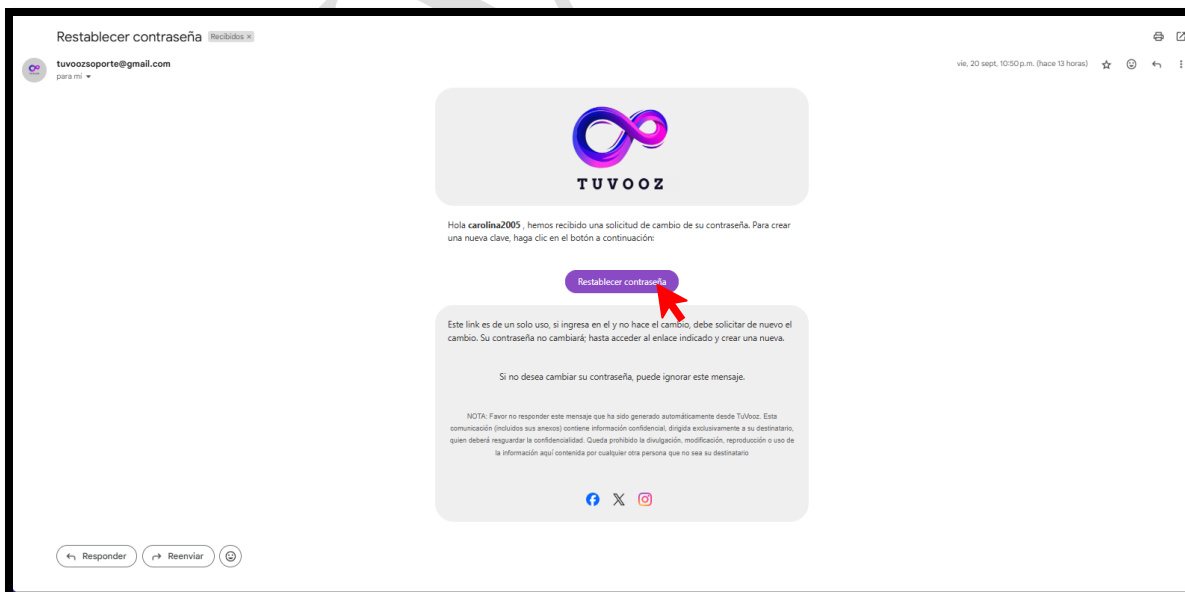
Restablecer contraseña Recibidos ×

tuvoozsoporte@gmail.com
para mí

vie, 20 sept, 10:50 p.m. (hace 13 horas)

TUVOOZ

Hola **carolina2005** , hemos recibido una solicitud de cambio de su contraseña. Para crear una nueva clave, haga clic en el botón a continuación:

Restablecer contraseña

Este link es de un solo uso, si ingresa en el y no hace el cambio, debe solicitar de nuevo el cambio. Su contraseña no cambiará; hasta acceder al enlace indicado y crear una nueva.

Si no desea cambiar su contraseña, puede ignorar este mensaje.

NOTA: Favor no responder este mensaje que ha sido generado automáticamente desde TuVooz. Esta comunicación (incluidos sus anexos) contiene información confidencial, dirigida exclusivamente a su destinatario, quien deberá resguardar la confidencialidad. Queda prohibido la divulgación, modificación, reproducción o uso de la información aquí contenida por cualquier otra persona que no sea su destinatario

Responder
Reenviar